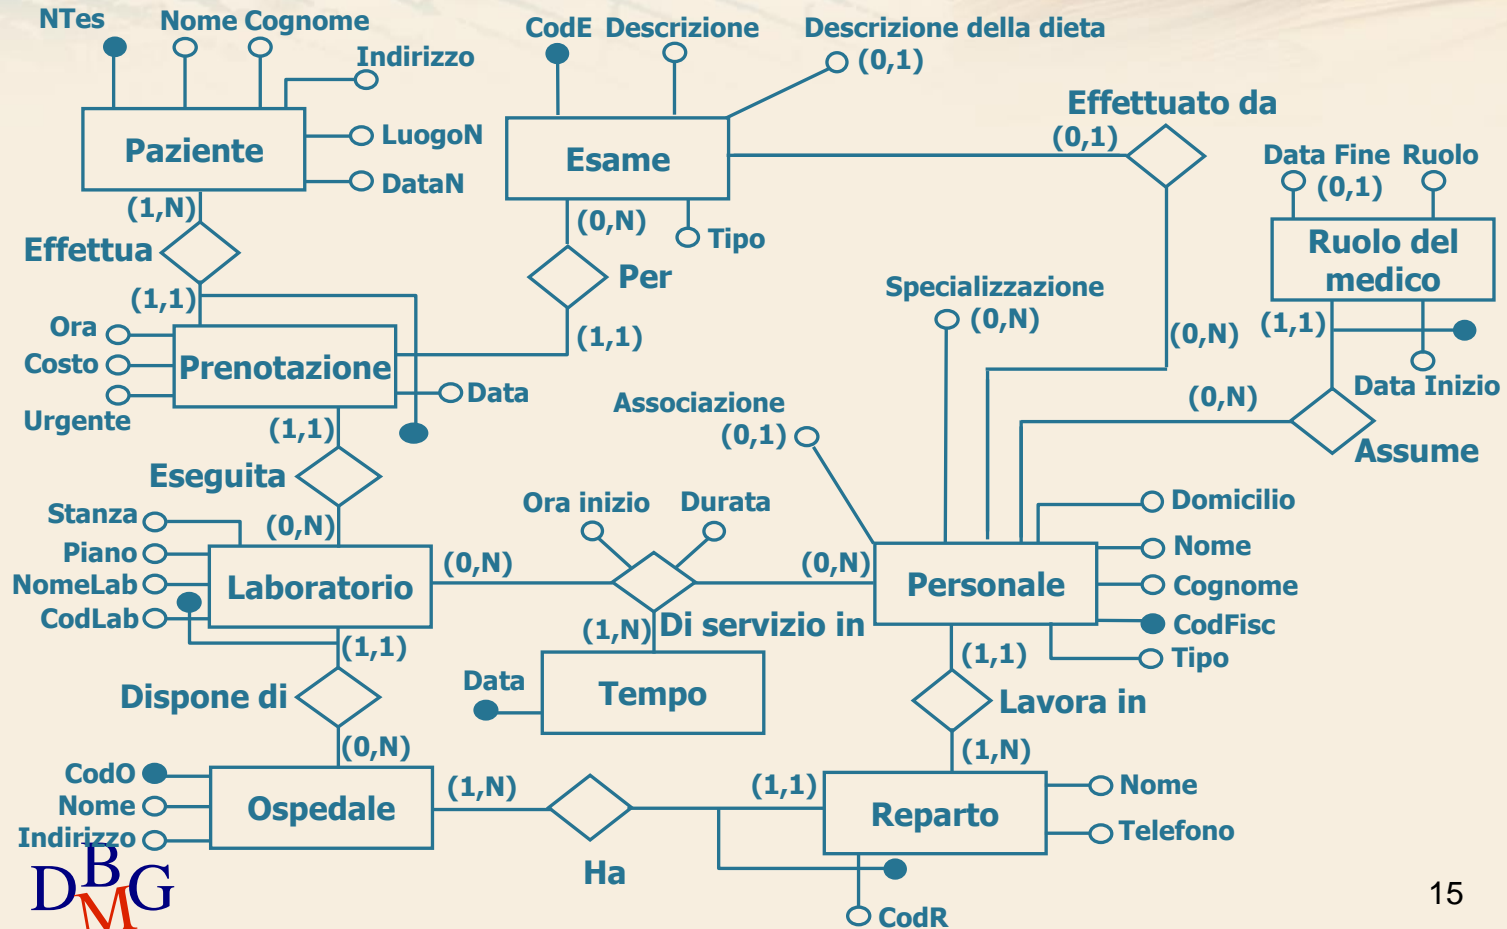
NTes
Nome Cognome
Indirizzo
Paziente
LuogoN
DataN
(1,N)
Effettua
(1,1)
Ora
Costo
Urgente
Prenotazione
Data
(1,1)
Eseguita
Stanza
Piano
NomeLab
CodLab
(0,N)
Laboratorio
(1,1)
Dispone di
(0,N)
CodO
Nome
Indirizzo
Ospedale
(1,N)
Ha
CodE
Descrizione
Descrizione della dieta
(0,1)
Esame
(0,N)
Tipo
Per
(1,1)
Effettuato da
(0,1)
Data Fine
Ruolo
(0,1)
Ruolo del medico
(1,1)
Data Inizio
Specializzazione
(0,N)
(0,N)
(0,N)
Assume
Associazione
(0,1)
Ora inizio
Durata
(0,N)
(0,N)
(1,N)
Di servizio in
Data
Tempo
Personale
Domicilio
Nome
Cognome
CodFisc
Tipo
(1,1)
Lavora in
(1,N)
(1,1)
Reparto
Nome
Telefono
CodR
DBMG
15